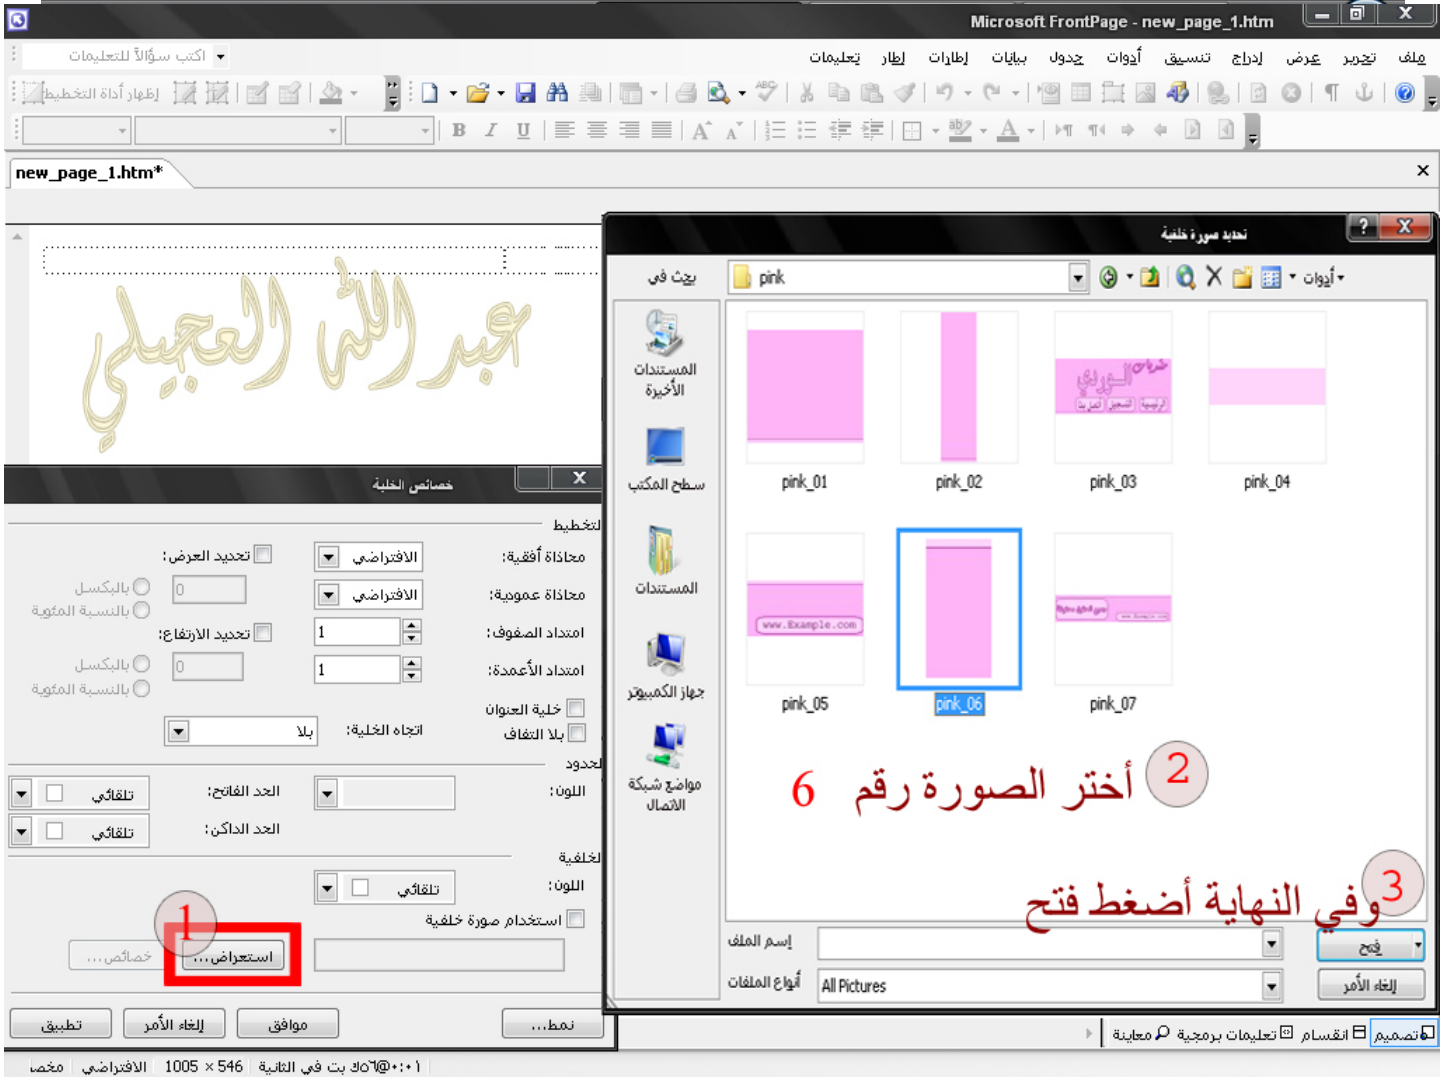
Microsoft FrontPage - new_page_1.htm

ملف تحرير عرض إدراج تنسيق أدوات جدول بيانات إطارات إطار تعليمات

اكتب سؤالاً للتعليمات

إظهار أداة التخطيط

new_page_1.htm*

عبدالله العجيلي

تحديد صورة خلفية

بحث في: pink

أدوات

المستندات الأخيرة

سطح المكتب

المستندات

جهاز الكمبيوتر

مواضع شبكة الاتصال

pink_01 pink_02 pink_03 pink_04

pink_05 pink_06 pink_07

2 أختر الصورة رقم 6

3 وفي النهاية أضغط فتح

إسم الملف:

أنواع الملفات: All Pictures

فتح

إلغاء الأمر

خصائص الخلية

تخطيط

محاذاة أفقية: الافتراضي

محاذاة عمودية: الافتراضي

امتداد الصفوف: 1

امتداد الأعمدة: 1

خلية العنوان

بلا التفاف

اتجاه الخلية: بلا

تحديد العرض:

بالبكسل

بالنسبة المئوية

تحديد الارتفاع:

بالبكسل

بالنسبة المئوية

حدود

اللون:

الحد الفاتح: تلقائي

الحد الداكن: تلقائي

الخلفية

اللون: تلقائي

استخدام صورة خلفية

1

استعراض...

خصائص...

نمط...

موافق

إلغاء الأمر

تطبيق

تصميم انقسام تعليمات برمجية معاينة

0:01@56 ك ب ت في الثانية 546 × 1005 الافتراضي مخصص